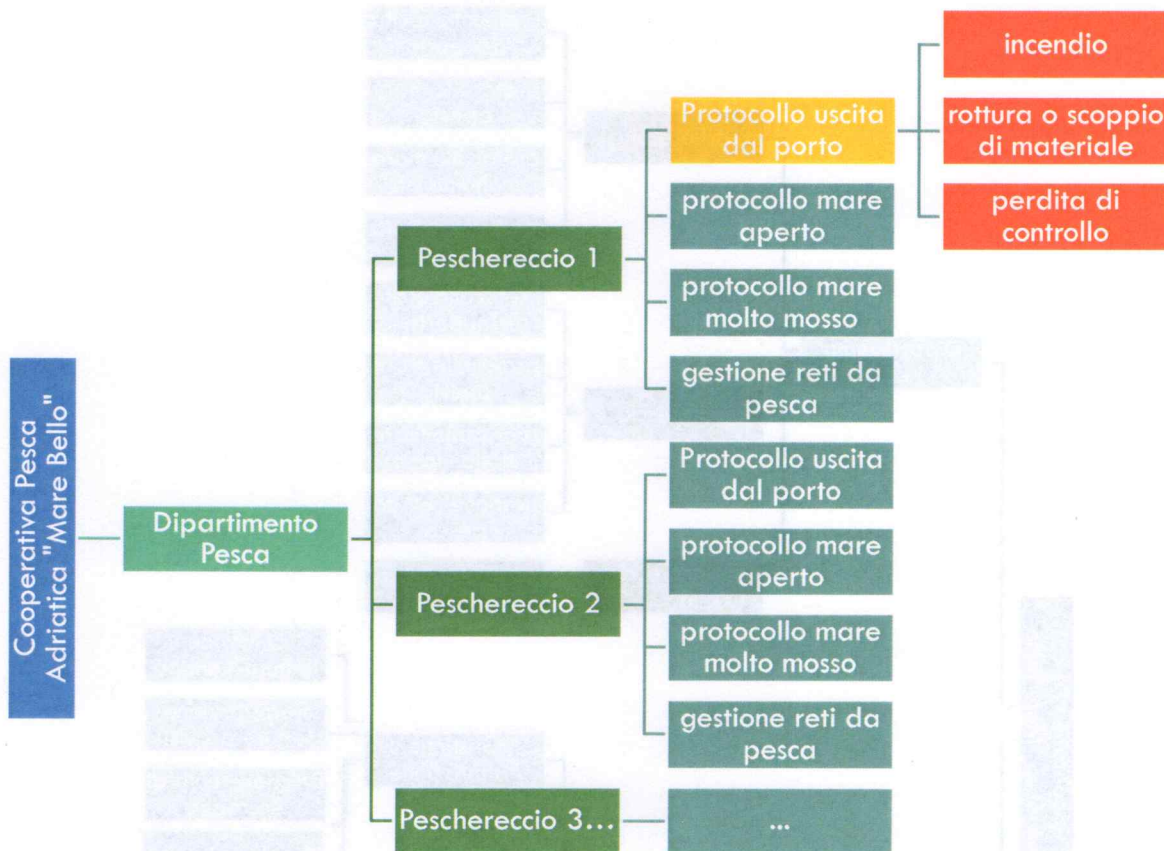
Cooperativa Pesca Adriatica "Mare Bello"

Dipartimento Pesca

Peschereccio 1

Protocollo uscita dal porto

incendio

rottura o scoppio di materiale

perdita di controllo

protocollo mare aperto

protocollo mare molto mosso

gestione reti da pesca

Peschereccio 2

Protocollo uscita dal porto

protocollo mare aperto

protocollo mare molto mosso

gestione reti da pesca

Peschereccio 3...

...